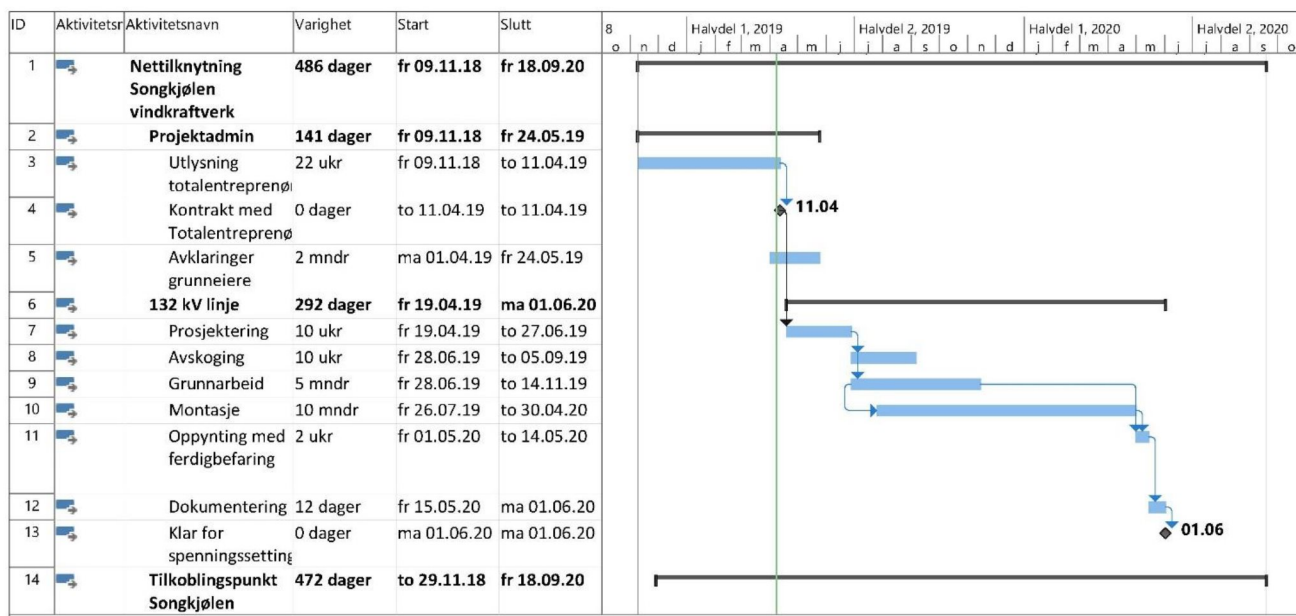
| ID | Aktivitetsn | Aktivitetsnavn | Varighet | Start | Slutt |
|---|---|---|---|---|---|
| 1 | | Nettilknytning Songkjølen vindkraftverk | 486 dager | fr 09.11.18 | fr 18.09.20 |
| 2 | | Projektadmin | 141 dager | fr 09.11.18 | fr 24.05.19 |
| 3 | | Utlysning totalentreprenø | 22 ukr | fr 09.11.18 | to 11.04.19 |
| 4 | | Kontrakt med Totalentreprenø | 0 dager | to 11.04.19 | to 11.04.19 |
| 5 | | Avklaringer grunneiere | 2 mndr | ma 01.04.19 | fr 24.05.19 |
| 6 | | 132 kV linje | 292 dager | fr 19.04.19 | ma 01.06.20 |
| 7 | | Prosjektering | 10 ukr | fr 19.04.19 | to 27.06.19 |
| 8 | | Avskoging | 10 ukr | fr 28.06.19 | to 05.09.19 |
| 9 | | Grunnarbeid | 5 mndr | fr 28.06.19 | to 14.11.19 |
| 10 | | Montasje | 10 mndr | fr 26.07.19 | to 30.04.20 |
| 11 | | Oppynting med ferdigbefaring | 2 ukr | fr 01.05.20 | to 14.05.20 |
| 12 | | Dokumentering | 12 dager | fr 15.05.20 | ma 01.06.20 |
| 13 | | Klar for spenningssetting | 0 dager | ma 01.06.20 | ma 01.06.20 |
| 14 | | Tilkoblingspunkt Songkjølen | 472 dager | to 29.11.18 | fr 18.09.20 |

8 Halvdel 1, 2019 Halvdel 2, 2019 Halvdel 1, 2020 Halvdel 2, 2020
o n d j f m a m j j a s o n d j f m a m j j a s o

11.04

01.06